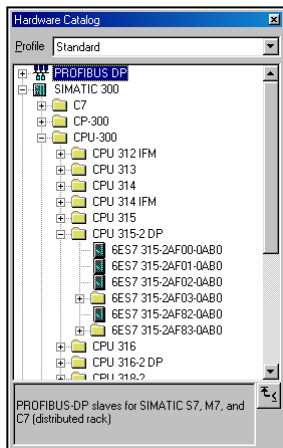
Hardware Catalog

Profile Standard

PROFIBUS DP
SIMATIC 300
C7
CP-300
CPU-300
CPU 312 IFM
CPU 313
CPU 314
CPU 314 IFM
CPU 315
CPU 315-2 DP
6ES7 315-2AF00-0AB0
6ES7 315-2AF01-0AB0
6ES7 315-2AF02-0AB0
6ES7 315-2AF03-0AB0
6ES7 315-2AF82-0AB0
6ES7 315-2AF83-0AB0
CPU 316
CPU 316-2 DP
CPU 318-2

PROFIBUS-DP slaves for SIMATIC S7, M7, and C7 (distributed rack)